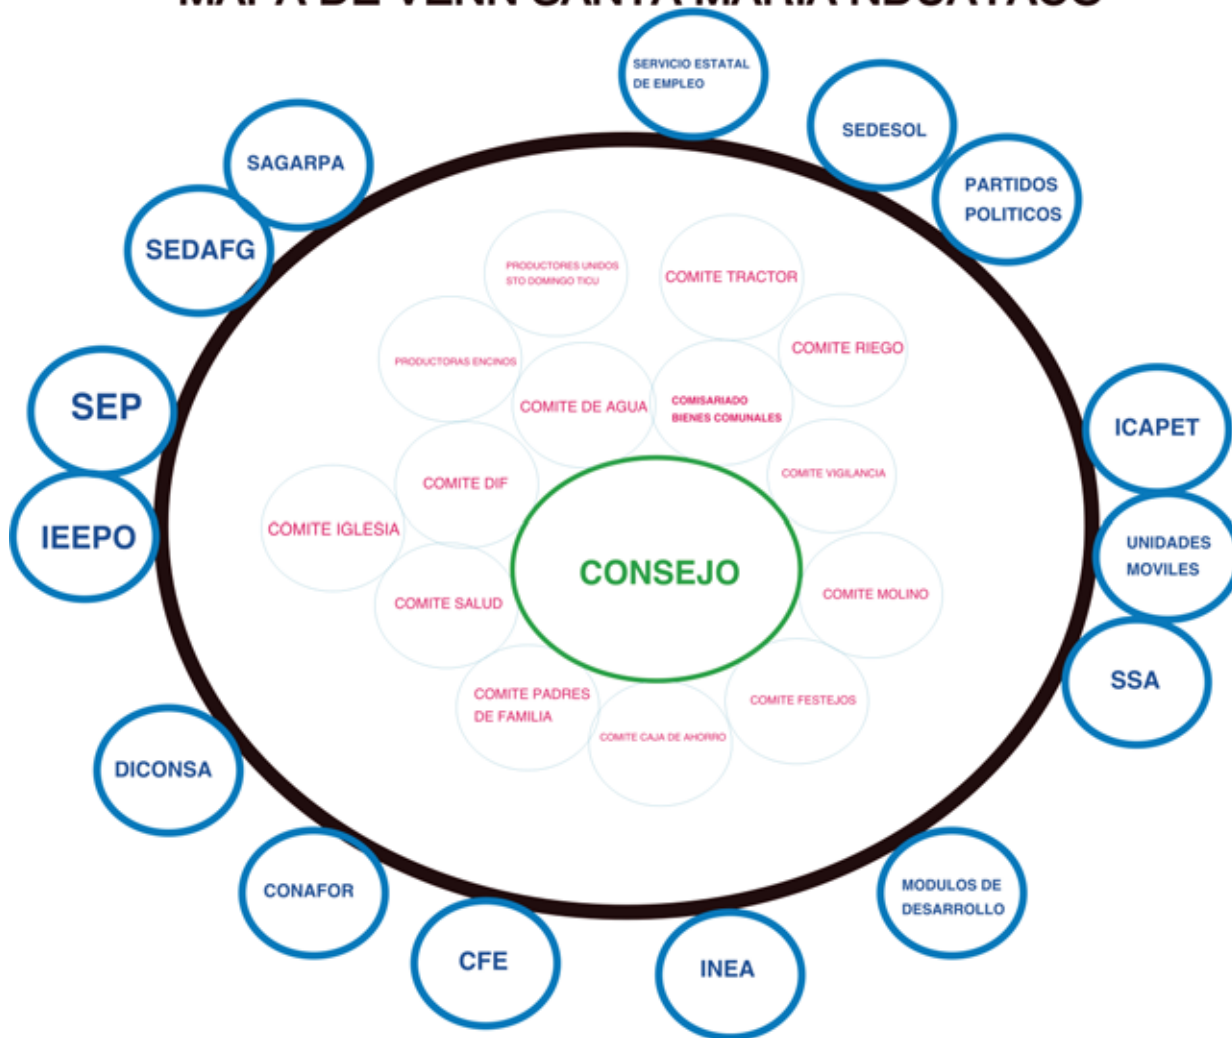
MAPA DE VENN SANTA MARIA NDUAYACO

SERVICIO ESTATAL DE EMPLEO

SEDESOL

SAGARPA

PARTIDOS POLITICOS

SEDAFG

PRODUCTORES UNIDOS STO DOMINGO TICU

COMITE TRACTOR

PRODUCTORAS ENCINOS

COMITE RIEGO

SEP

COMITE DE AGUA

COMISARIADO BIENES COMUNALES

ICAPET

COMITE VIGILANCIA

COMITE DIF

IEEPO

COMITE IGLESIA

CONSEJO

UNIDADES MOVILES

COMITE SALUD

COMITE MOLINO

SSA

COMITE PADRES DE FAMILIA

COMITE FESTEJOS

COMITE CAJA DE AHORRO

DICONSA

CONAFOR

MODULOS DE DESARROLLO

CFE

INEA